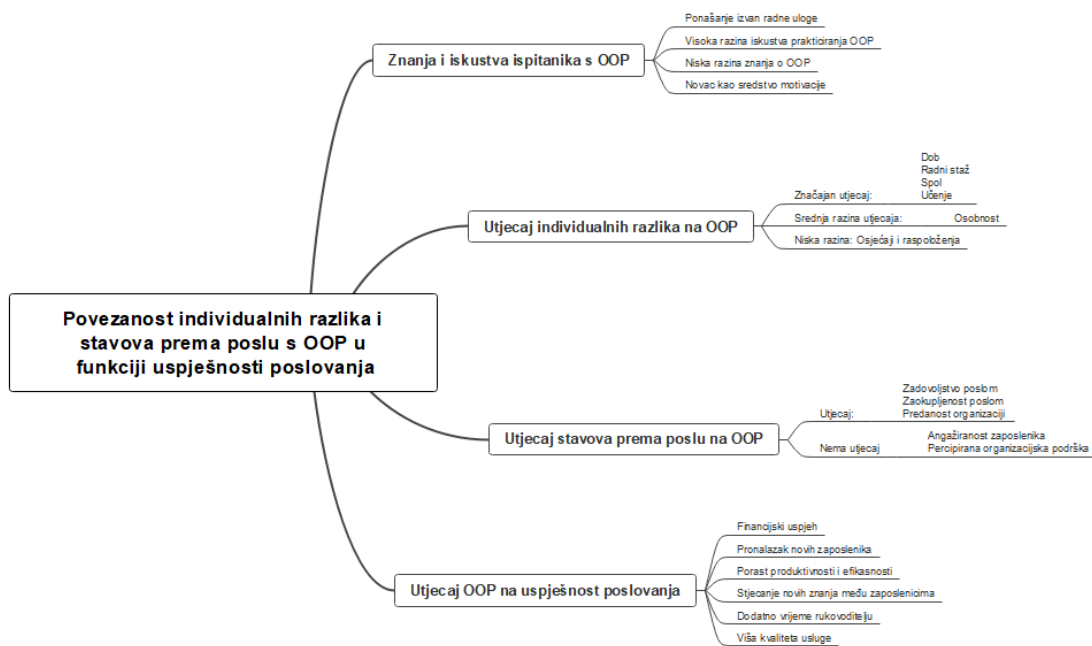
Povezanost individualnih razlika i stavova prema poslu s OOP u funkciji uspješnosti poslovanja

Znanja i iskustva ispitanika s OOP

Ponašanje izvan radne uloge

Visoka razina iskustva prakticiranja OOP

Niska razina znanja o OOP

Novac kao sredstvo motivacije

Utjecaj individualnih razlika na OOP

Značajan utjecaj:

Dob

Radni staž

Spol

Učenje

Srednja razina utjecaja:

Osobnost

Niska razina: Osjećaji i raspoloženja

Utjecaj stavova prema poslu na OOP

Utjecaj:

Zadovoljstvo poslom

Zaokupljenost poslom

Predanost organizaciji

Nema utjecaj

Angažiranost zaposlenika

Percipirana organizacijska podrška

Utjecaj OOP na uspješnost poslovanja

Financijski uspjeh

Pronalazak novih zaposlenika

Porast produktivnosti i efikasnosti

Stjecanje novih znanja među zaposlenicima

Dodatno vrijeme rukovoditelju

Viša kvaliteta usluge